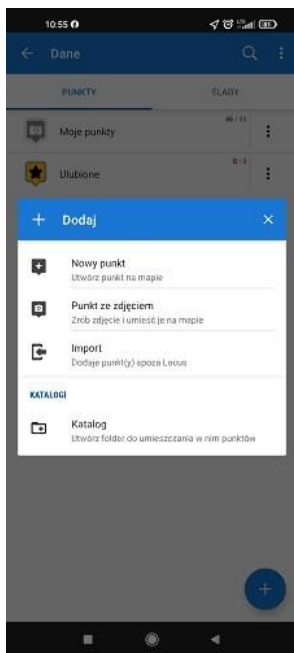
10:55

Dane

PUNKTY

ŚLADY

Moje punkty

46 / 11

Ulubione

0 / 1

+ Dodaj

Nowy punkt
Utwórz punkt na mapie

Punkt ze zdjęciem
Zrób zdjęcie i umieść je na mapie

Import
Dodaje punkt(y) spoza Locus

KATALOGI

Katalog
Utwórz folder do umieszczania w nim punktów